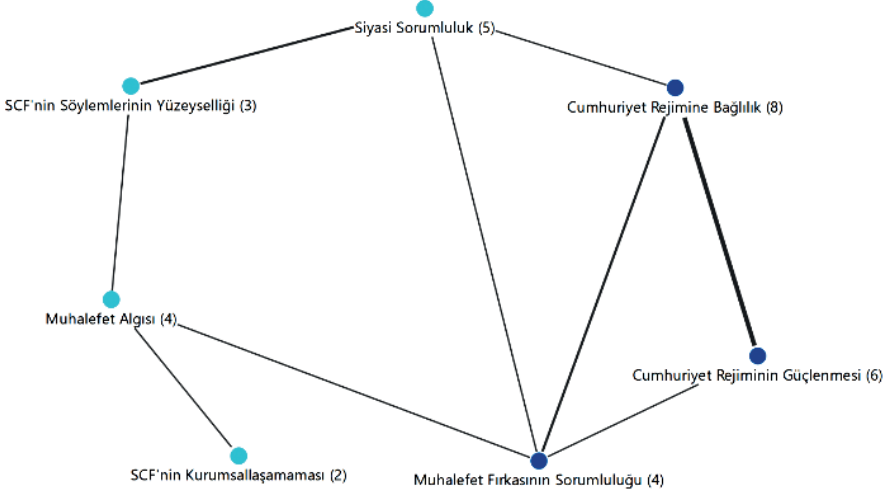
Siyasi Sorumluluk (5)

SCF'nin Söylemlerinin Yüzeyselliği (3)

Cumhuriyet Rejimine Bağlılık (8)

Muhalefet Algısı (4)

Cumhuriyet Rejiminin Güçlenmesi (6)

SCF'nin Kurumsallaşamaması (2)

Muhalefet Fırkasının Sorumluluğu (4)